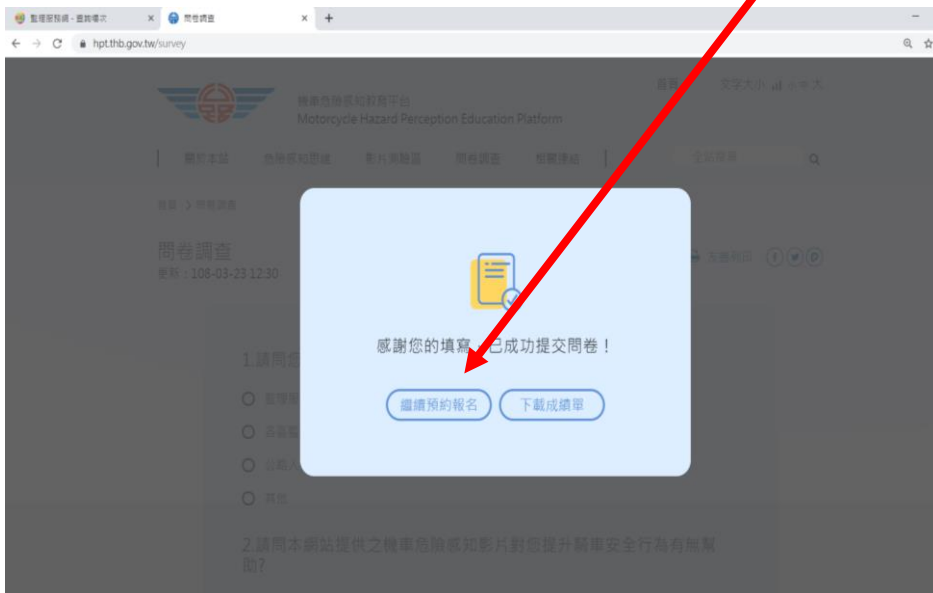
監理服務網 - 查詢場次 × 問卷調查 × +

hpt.thb.gov.tw/survey

機車危險感知教育平台
Motorcycle Hazard Perception Education Platform

首頁 文字大小 小 中 大

關於本站 危險感知認識 影片測驗區 問卷調查 相關連結

全站搜尋

首頁 > 問卷調查

問卷調查
更新：108-03-23 12:30

友善列印

1.請問您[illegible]

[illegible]

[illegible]

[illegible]

其他

2.請問本網站提供之機車危險感知影片對您提升騎車安全行為有無幫助?

感謝您的填寫，已成功提交問卷！

繼續預約報名 下載成績單